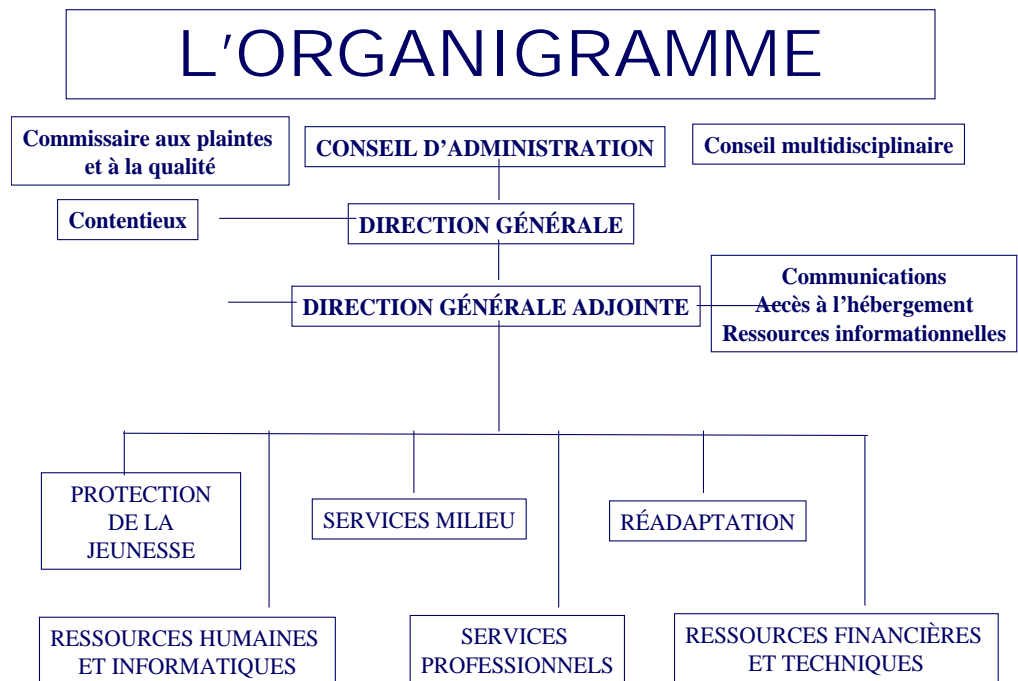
L'ORGANIGRAMME

Commissaire aux plaintes et à la qualité

CONSEIL D'ADMINISTRATION

Conseil multidisciplinaire

Contentieux

DIRECTION GÉNÉRALE

DIRECTION GÉNÉRALE ADJOINTE

Communications
Accès à l'hébergement
Ressources informationnelles

PROTECTION DE LA JEUNESSE

SERVICES MILIEU

RÉADAPTATION

RESSOURCES HUMAINES ET INFORMATIQUES

SERVICES PROFESSIONNELS

RESSOURCES FINANCIÈRES ET TECHNIQUES